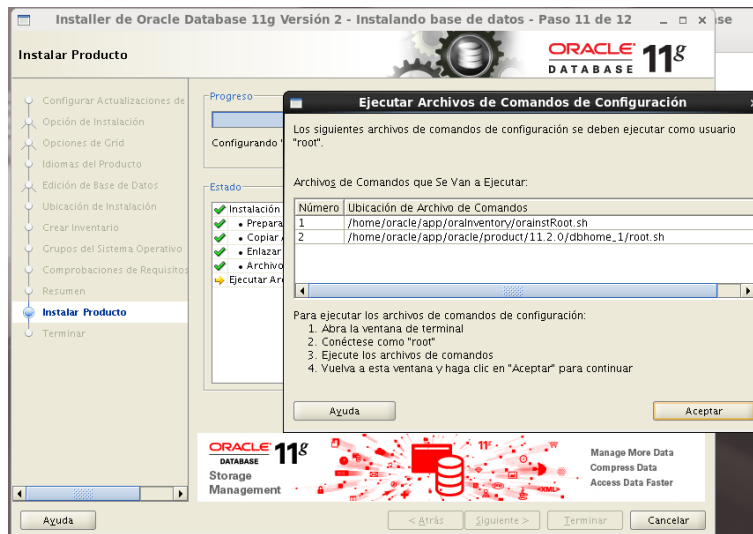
Installer de Oracle Database 11g Versión 2 - Instalando base de datos - Paso 11 de 12

se

Instalar Producto

ORACLE DATABASE $11^g$

Configurar Actualizaciones de
Opción de Instalación
Opciones de Grid
Idiomas del Producto
Edición de Base de Datos
Ubicación de Instalación
Crear Inventario
Grupos del Sistema Operativo
Comprobaciones de Requisitos
Resumen
Instalar Producto
Terminar

Progreso

Configurando '

Estado

Instalación
• Prepara
• Copiar
• Enlazar
• Archivo
Ejecutar Ar

Ejecutar Archivos de Comandos de Configuración

Los siguientes archivos de comandos de configuración se deben ejecutar como usuario "root".

Archivos de Comandos que Se Van a Ejecutar:

| Número | Ubicación de Archivo de Comandos |
|---|---|
| 1 | /home/oracle/app/oraInventory/orainstRoot.sh |
| 2 | /home/oracle/app/oracle/product/11.2.0/dbhome_1/root.sh |

Para ejecutar los archivos de comandos de configuración:
1. Abra la ventana de terminal
2. Conéctese como "root"
3. Ejecute los archivos de comandos
4. Vuelva a esta ventana y haga clic en "Aceptar" para continuar

Ayuda

Aceptar

ORACLE DATABASE $11^g$
Storage Management

Manage More Data
Compress Data
Access Data Faster

Ayuda

< Atrás

Siguiente >

Terminar

Cancelar